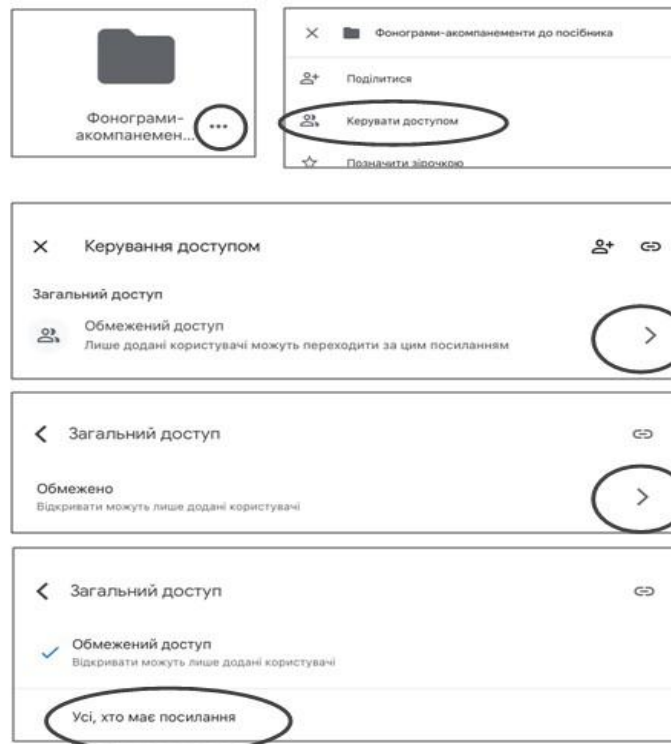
Фонограми-акомпанемен...

Фонограми-акомпанементи до посібника

Поділитися

Керувати доступом

Позначити зірочкою

Керування доступом

Загальний доступ

Обмежений доступ
Лише додані користувачі можуть переходити за цим посиланням

Загальний доступ

Обмежено
Відкривати можуть лише додані користувачі

Загальний доступ

Обмежений доступ
Відкривати можуть лише додані користувачі

Усі, хто має посилання